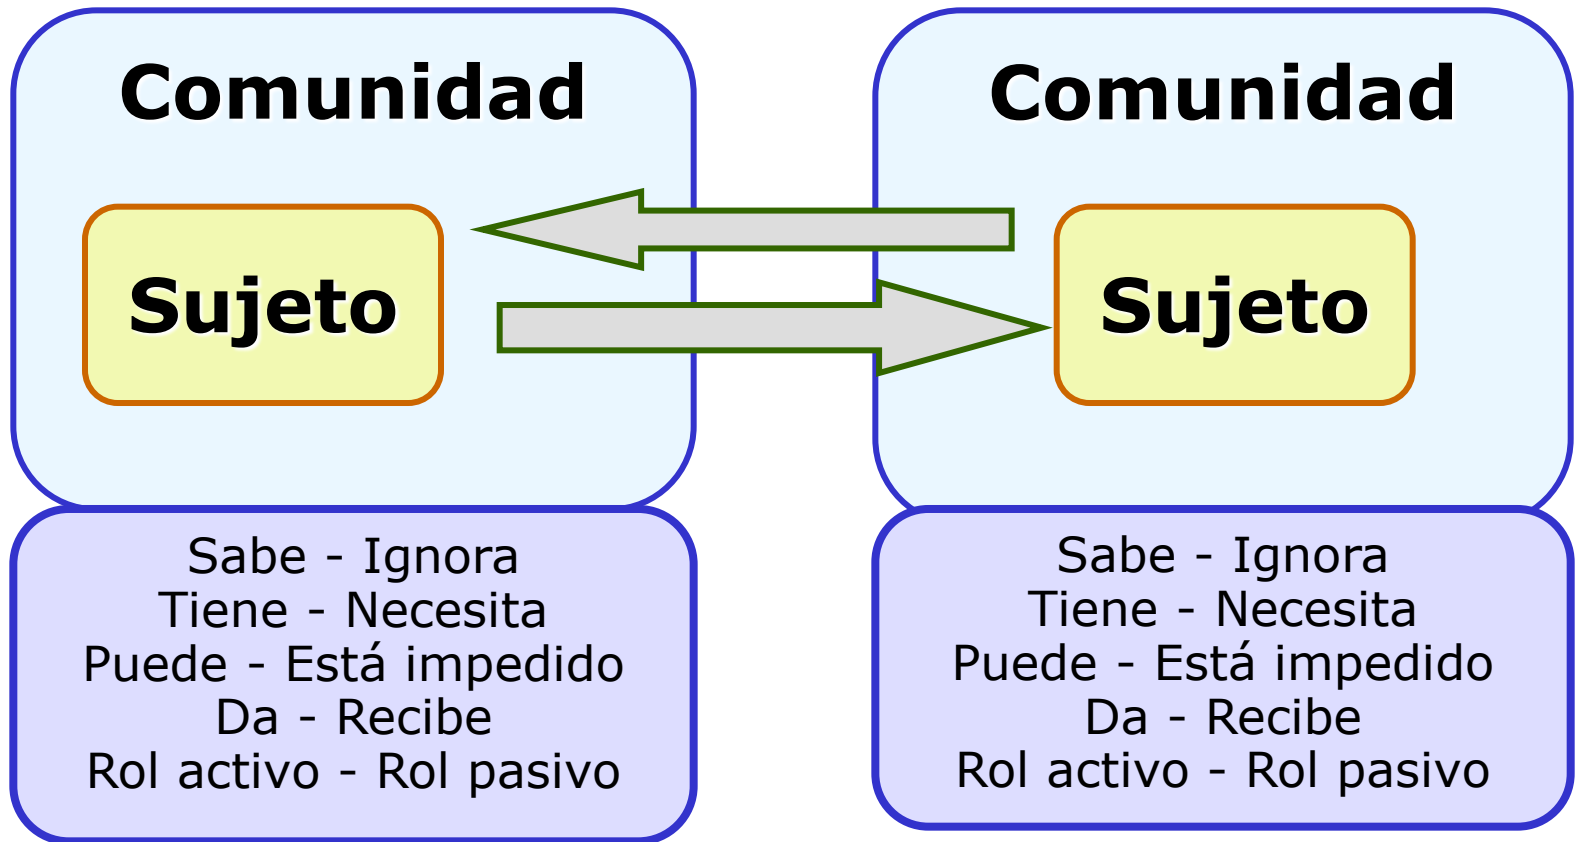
Comunidad

Sujeto

Sabe - Ignora
Tiene - Necesita
Puede - Está impedido
Da - Recibe
Rol activo - Rol pasivo

Comunidad

Sujeto

Sabe - Ignora
Tiene - Necesita
Puede - Está impedido
Da - Recibe
Rol activo - Rol pasivo